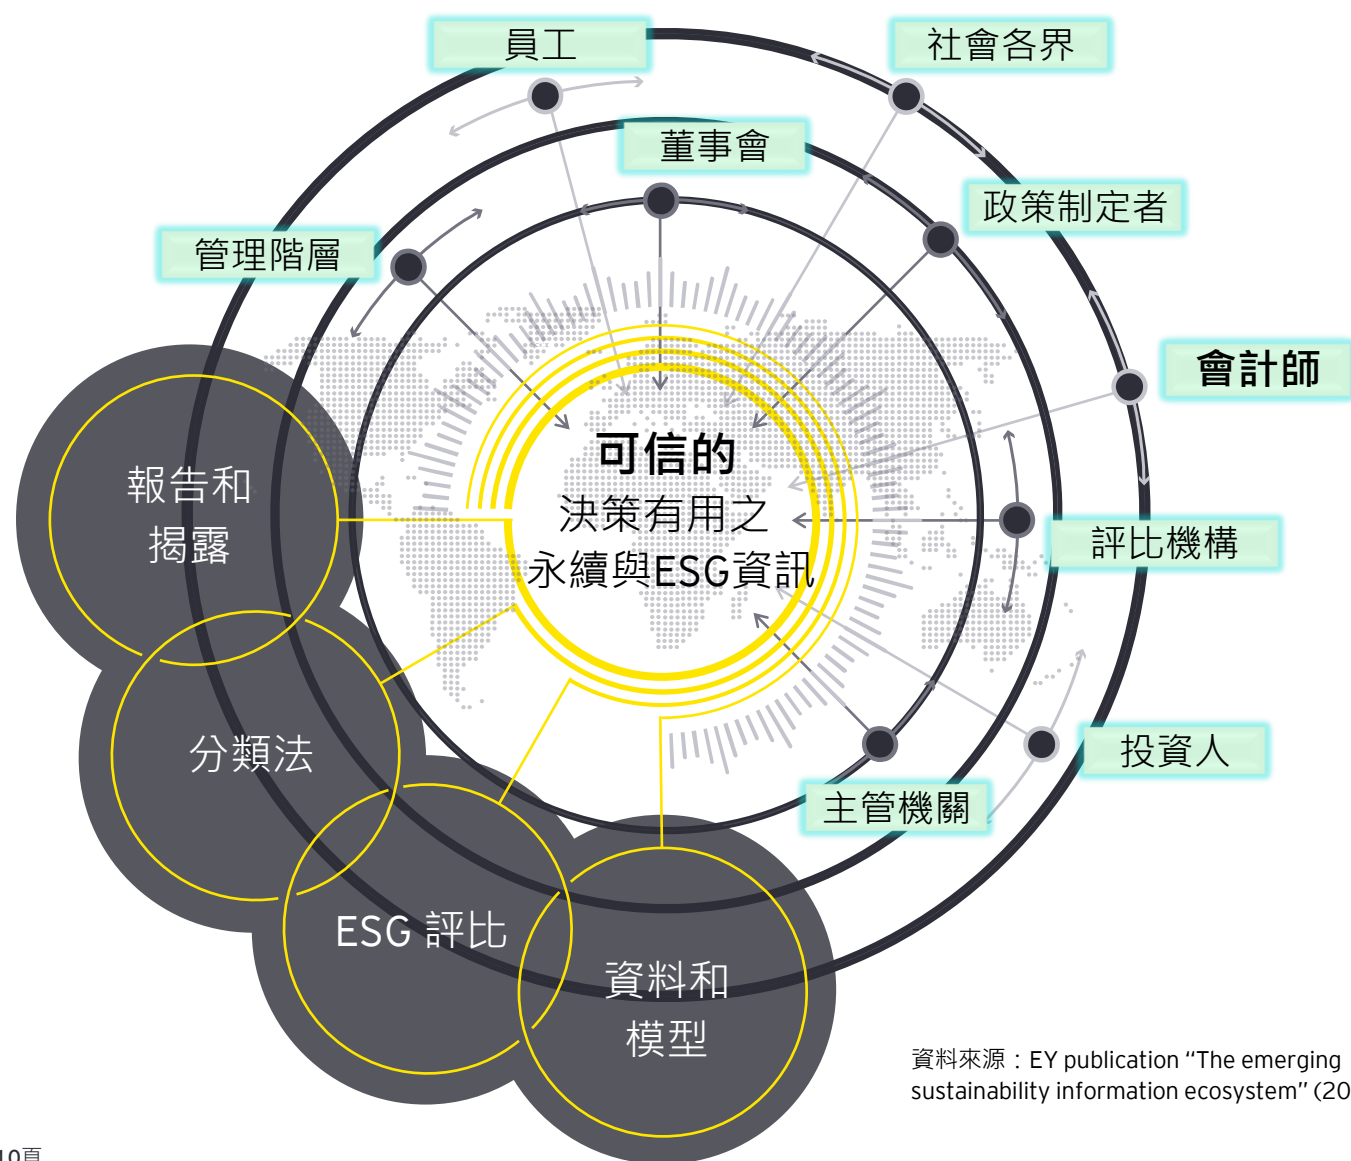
員工

社會各界

董事會

政策制定者

管理階層

會計師

可信的
決策有用之
永續與ESG資訊

評比機構

報告和
揭露

分類法

投資人

主管機關

ESG 評比

資料和
模型

資料來源：EY publication "The emerging sustainability information ecosystem" (20

10頁